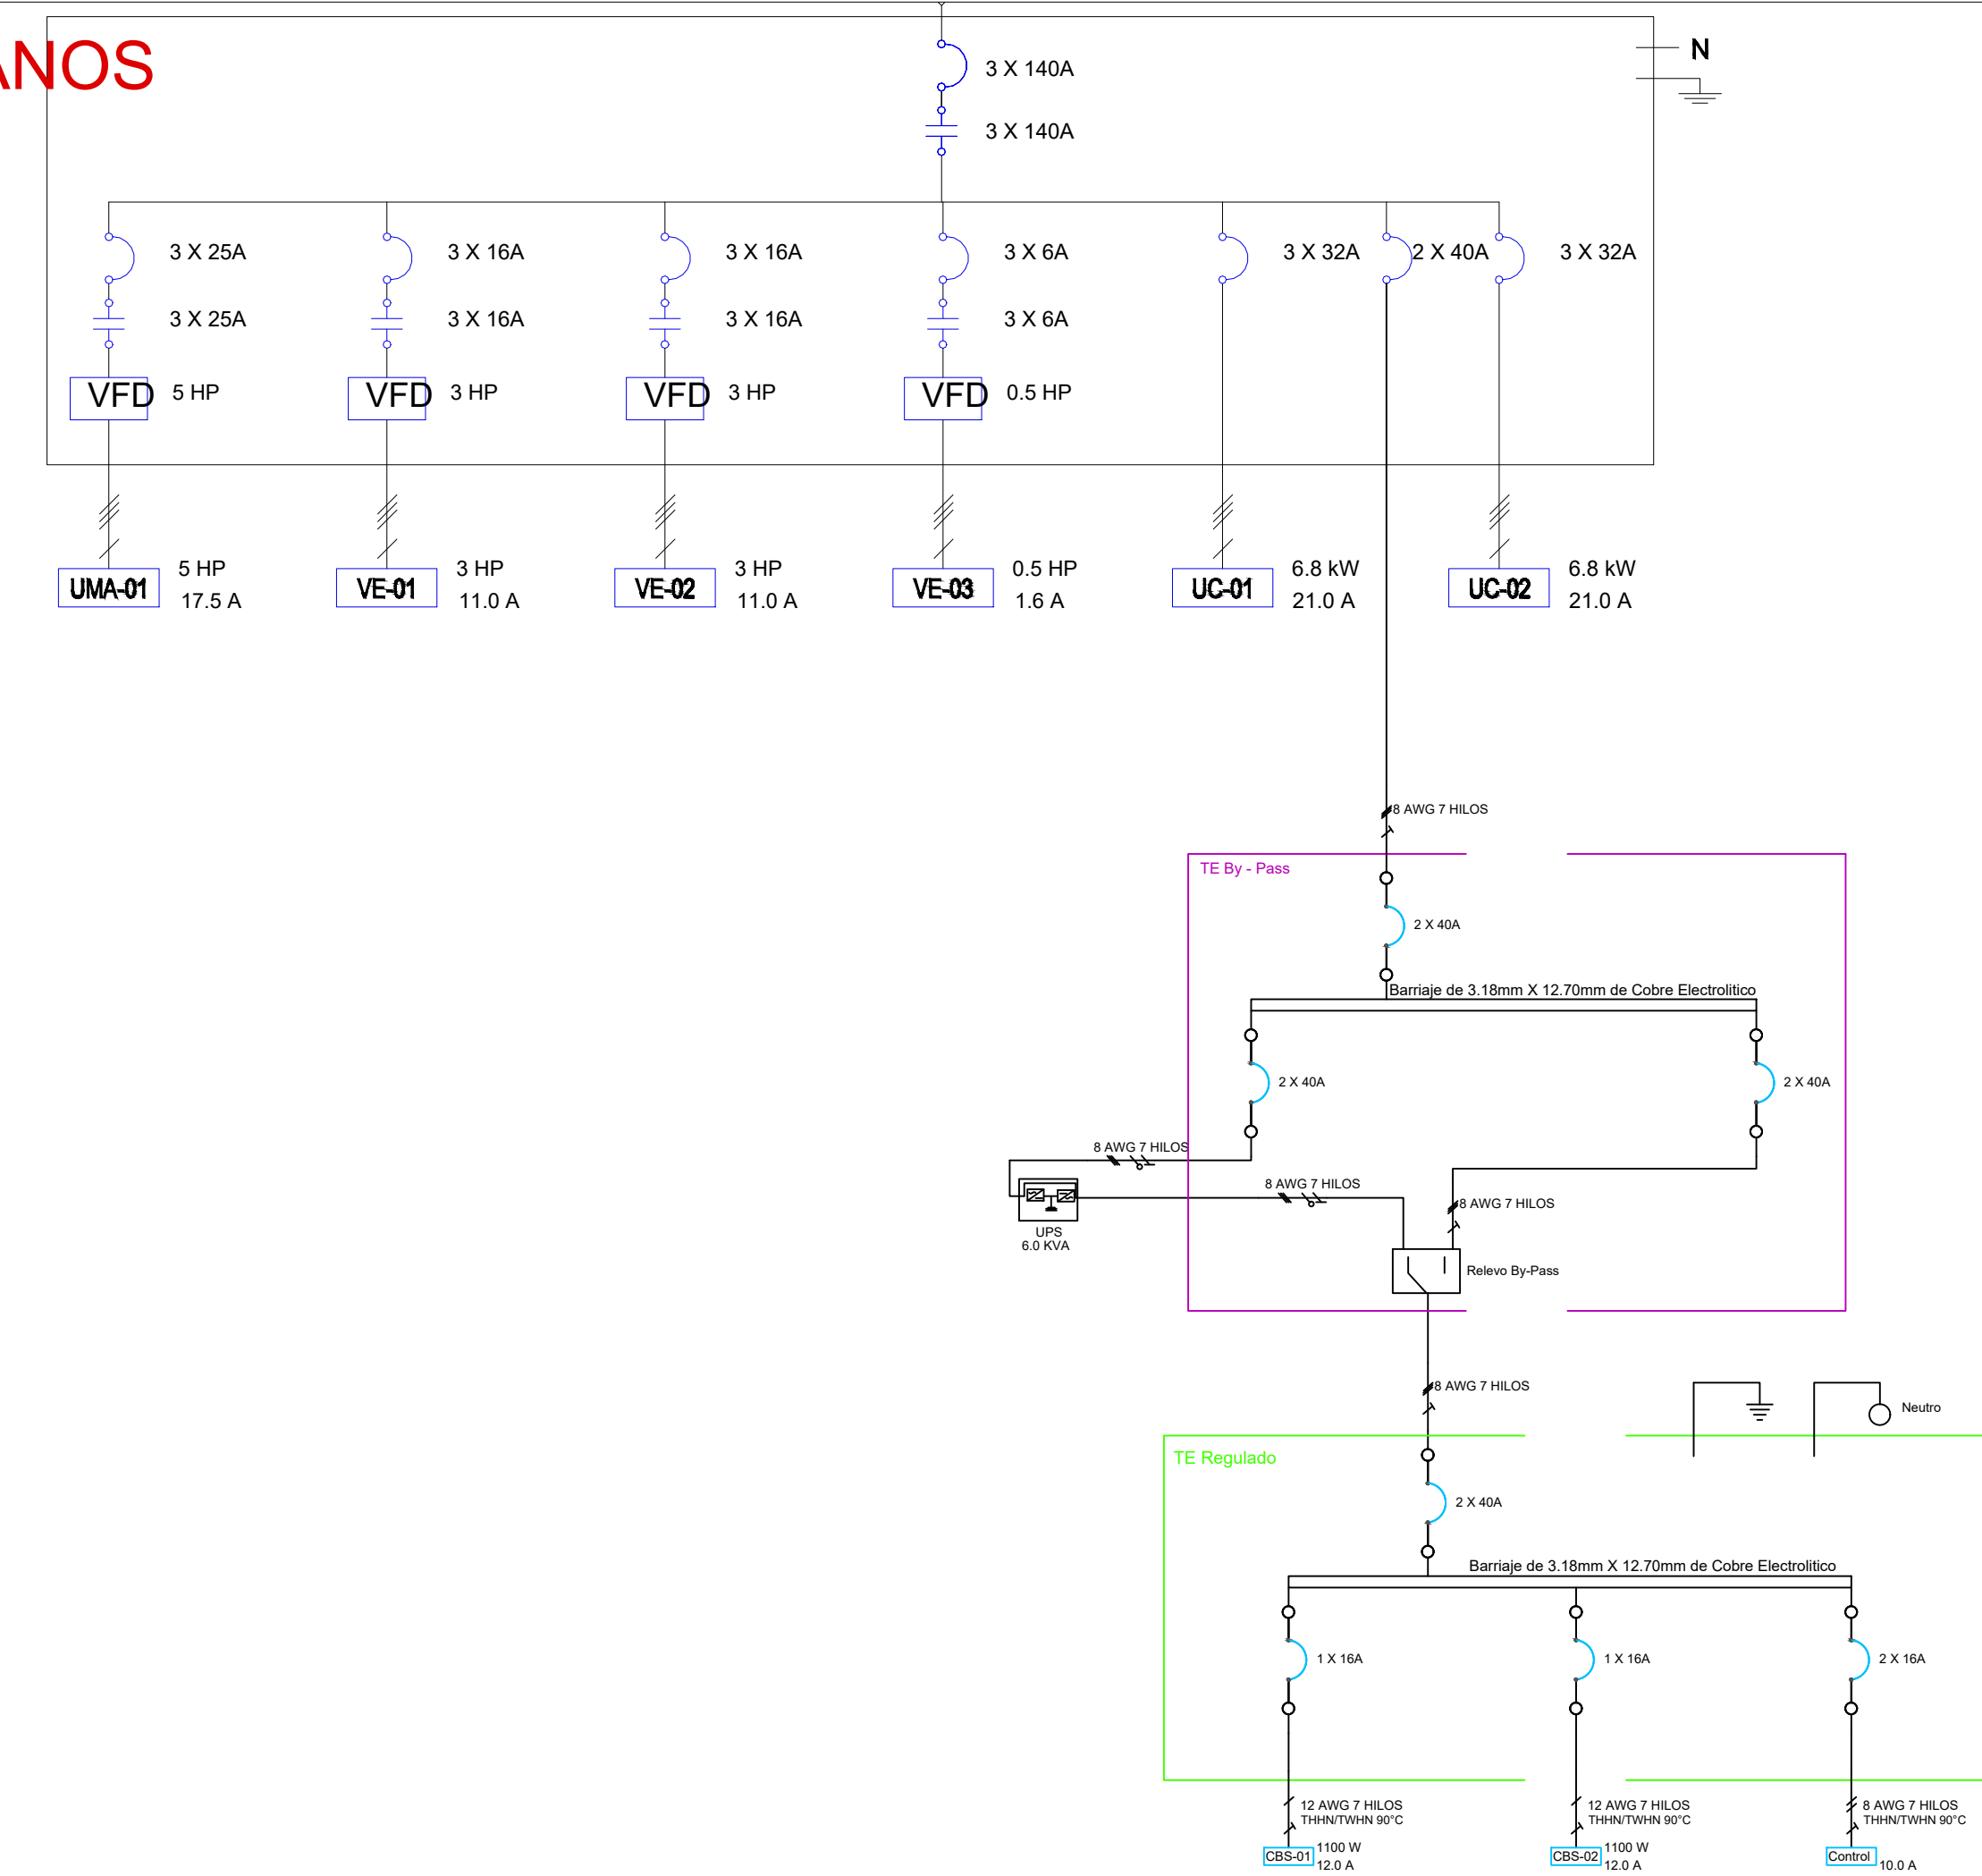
ANOS

3 X 140A
3 X 140A

N

3 X 25A
3 X 25A
VFD 5 HP

3 X 16A
3 X 16A
VFD 3 HP

3 X 16A
3 X 16A
VFD 3 HP

3 X 6A
3 X 6A
VFD 0.5 HP

3 X 32A
2 X 40A
3 X 32A

UMA-01 5 HP 17.5 A
VE-01 3 HP 11.0 A
VE-02 3 HP 11.0 A
VE-03 0.5 HP 1.6 A
UC-01 6.8 kW 21.0 A
UC-02 6.8 kW 21.0 A

8 AWG 7 HILOS

TE By - Pass
2 X 40A
Barriaje de 3.18mm X 12.70mm de Cobre Electrolitico
2 X 40A
2 X 40A
8 AWG 7 HILOS
8 AWG 7 HILOS
8 AWG 7 HILOS
UPS
6.0 KVA
Relevo By-Pass

8 AWG 7 HILOS
Neutro

TE Regulado
2 X 40A
Barriaje de 3.18mm X 12.70mm de Cobre Electrolitico
1 X 16A
1 X 16A
2 X 16A

12 AWG 7 HILOS
THHN/TWHN 90°C
CBS-01 1100 W
12.0 A

12 AWG 7 HILOS
THHN/TWHN 90°C
CBS-02 1100 W
12.0 A

8 AWG 7 HILOS
THHN/TWHN 90°C
Control 10.0 A